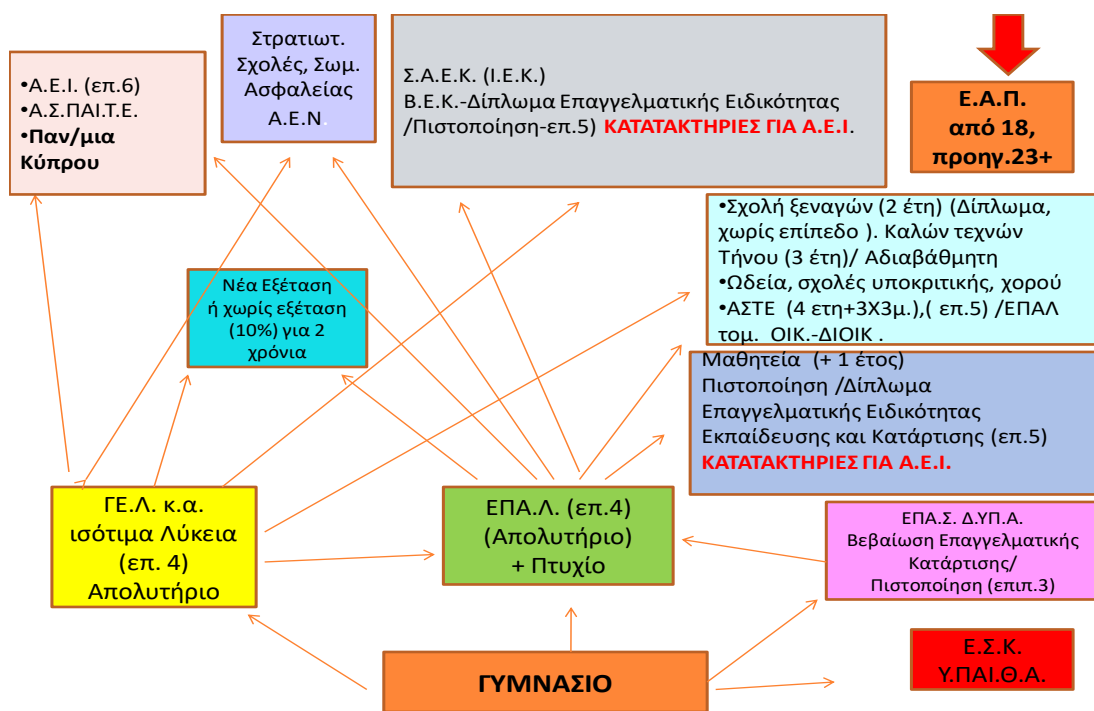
•Α.Ε.Ι. (επ.6)
•Α.Σ.ΠΑΙ.Τ.Ε.
•Παν/μια Κύπρου

Στρατιωτ. Σχολές, Σωμ. Ασφαλείας Α.Ε.Ν.

Σ.Α.Ε.Κ. (Ι.Ε.Κ.)
Β.Ε.Κ.-Δίπλωμα Επαγγελματικής Ειδικότητας /Πιστοποίηση-επ.5) ΚΑΤΑΤΑΚΤΗΡΙΕΣ ΓΙΑ Α.Ε.Ι.

Ε.Α.Π. από 18, προηγ.23+

•Σχολή ξεναγών (2 έτη) (Δίπλωμα, χωρίς επίπεδο ). Καλών τεχνών Τήνου (3 έτη)/ Αδιαβάθμητη
•Ωδεία, σχολές υποκριτικής, χορού
•ΑΣΤΕ (4 ετη+3Χ3μ.),( επ.5) /ΕΠΑΛ τομ. ΟΙΚ.-ΔΙΟΙΚ .

Νέα Εξέταση ή χωρίς εξέταση (10%) για 2 χρόνια

Μαθητεία (+ 1 έτος)
Πιστοποίηση /Δίπλωμα Επαγγελματικής Ειδικότητας Εκπαίδευσης και Κατάρτισης (επ.5)
ΚΑΤΑΤΑΚΤΗΡΙΕΣ ΓΙΑ Α.Ε.Ι.

ΓΕ.Λ. κ.α. ισότιμα Λύκεια (επ. 4) Απολυτήριο

ΕΠΑ.Λ. (επ.4) (Απολυτήριο) + Πτυχίο

ΕΠΑ.Σ. Δ.ΥΠ.Α. Βεβαίωση Επαγγελματικής Κατάρτισης/ Πιστοποίηση (επιπ.3)

Ε.Σ.Κ. Υ.ΠΑΙ.Θ.Α.

ΓΥΜΝΑΣΙΟ